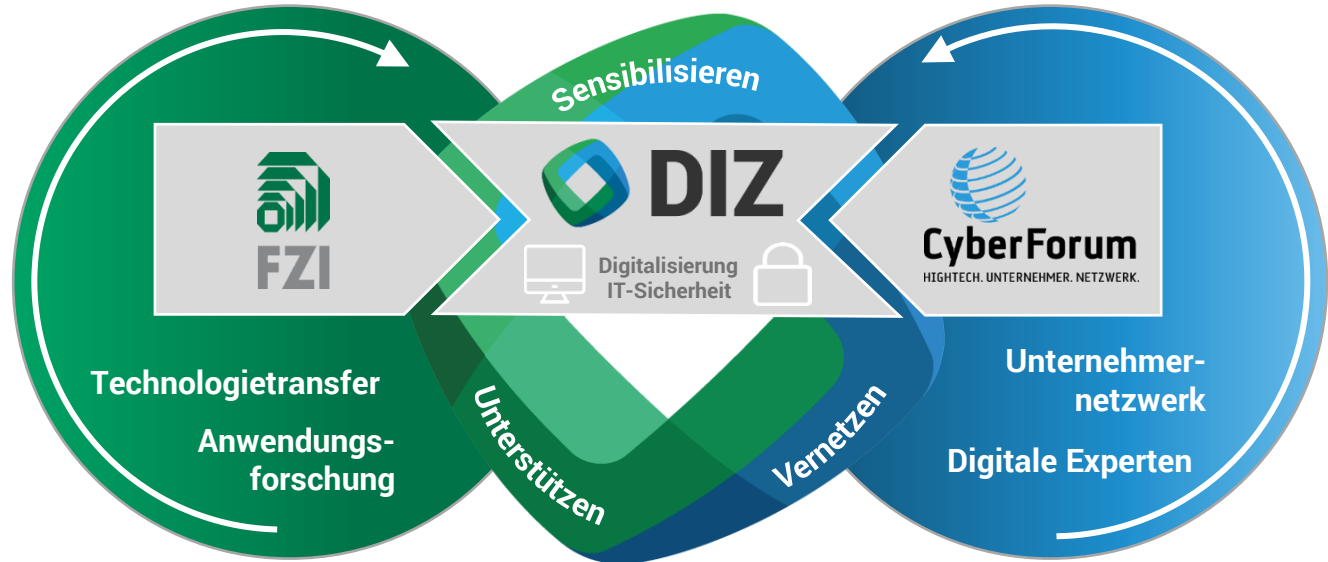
Sensibilisieren

FZI

DIZ

Digitalisierung
IT-Sicherheit

CyberForum
HIGHTECH. UNTERNEHMER. NETZWERK.

Technologietransfer

Anwendungsforschung

Unterstützen

Vernetzen

Unternehmernetzwerk

Digitale Experten